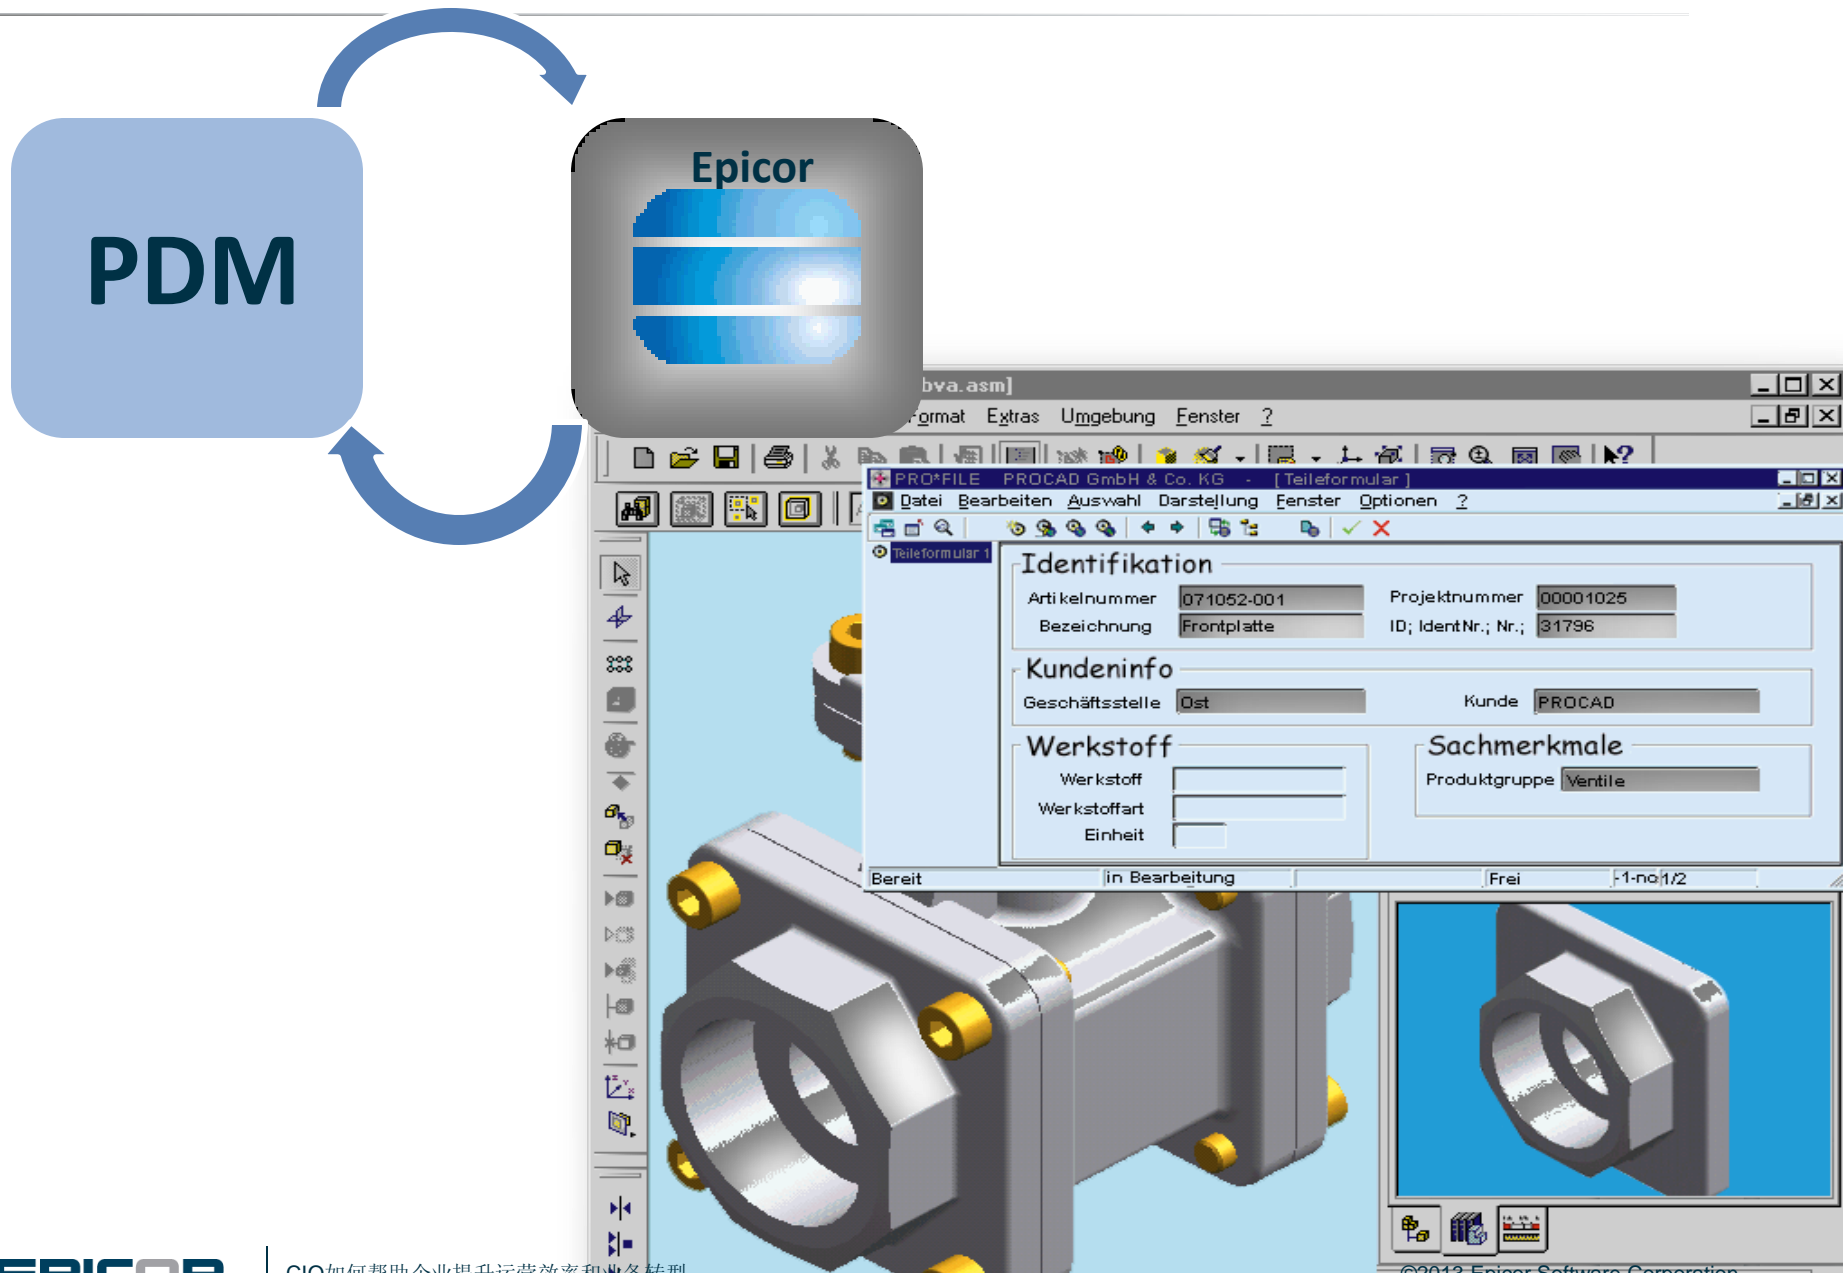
PDM

Epicor

bva.asm]

Format Extras Umgebung Fenster ?

PRO*FILE PROCAD GmbH & Co. KG - [Teileformular]

Datei Bearbeiten Auswahl Darstellung Fenster Optionen ?

Teileformular 1

Identifikation

Artikelnummer 071052-001

Projektnummer 00001025

Bezeichnung Frontplatte

ID; IdentNr.; Nr.; 31796

Kundeninfo

Geschäftsstelle Ost

Kunde PROCAD

Werkstoff

Werkstoff

Werkstoffart

Einheit

Sachmerkmale

Produktgruppe Ventile

Bereit | in Bearbeitung | Frei | -1-no 1/2

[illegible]

CIO如何帮助企业提升运营效率和业务转型

©2013 Epicor Software Corporation